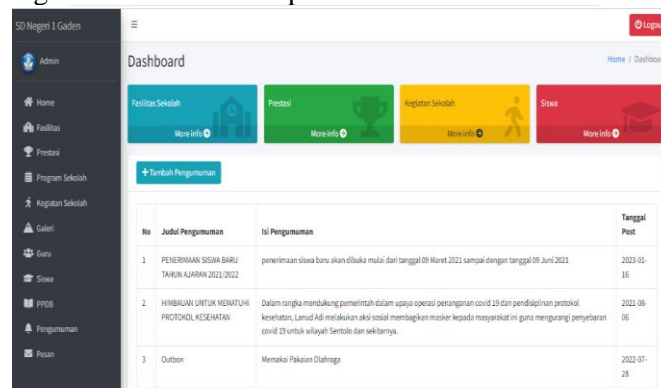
SD Negeri 1 Gaden
Admin
Home
Fasilitas
Prestasi
Program Sekolah
Kegiatan Sekolah
Galeri
Guru
Siswa
PPDB
Pengumuman
Pesan

≡
Logou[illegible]

Dashboard
Home / Dashboa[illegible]

Fasilitas Sekolah
More info
Prestasi
More info
Kegiatan Sekolah
More info
Siswa
More info

+ Tambah Pengumuman

| No | Judul Pengumuman | Isi Pengumuman | Tanggal Post |
|---|---|---|---|
| 1 | PENERIMAAN SISWA BARU TAHUN AJARAN 2021/2022 | penerimaan siswa baru akan dibuka mulai dari tanggal 09 Maret 2021 sampai dengan tanggal 09 Juni 2021 | 2023-01-16 |
| 2 | HIMBAUAN UNTUK MEMATUHI PROTOKOL KESEHATAN | Dalam rangka mendukung pemerintah dalam upaya operasi penanganan covid 19 dan pendisiplinan protokol kesehatan, Lanud Adi melakukan aksi sosial membagikan masker kepada masyarakat ini guna mengurangi penyebaran covid 19 untuk wilayah Sentolo dan sekitarnya. | 2021-08-06 |
| 3 | Outbon | Memakai Pakaian Olahraga | 2022-07-28 |